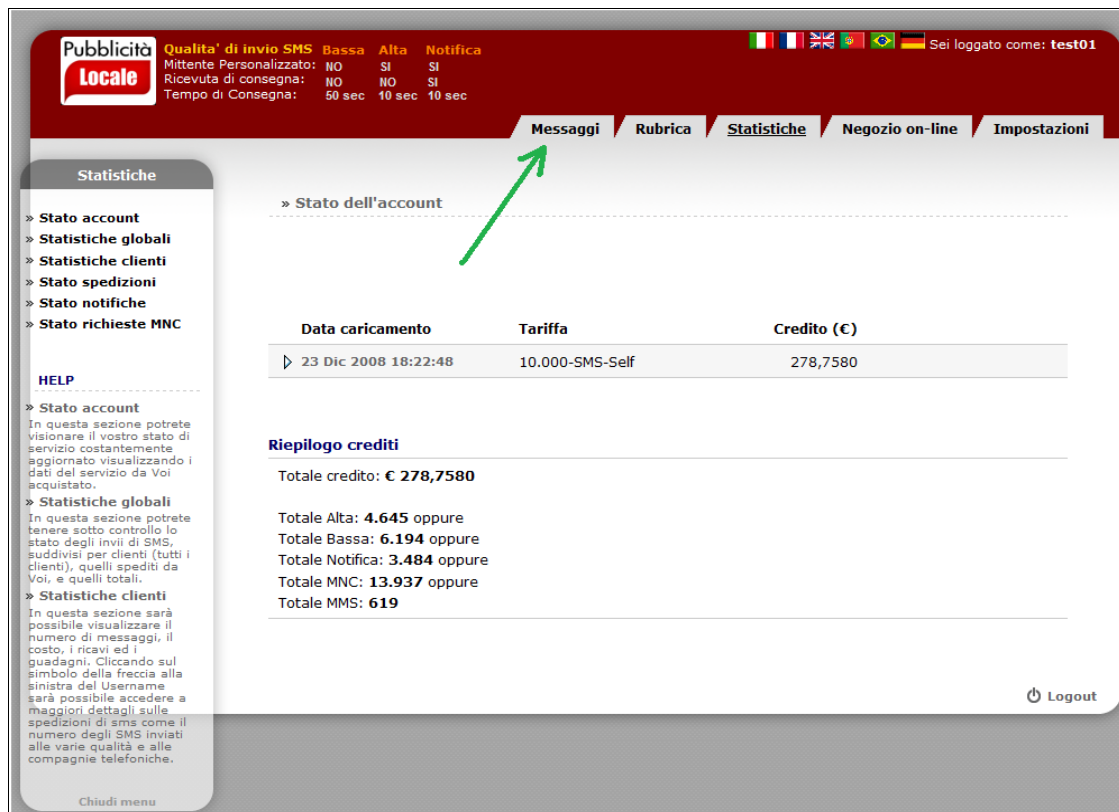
Pubblicità Locale

| Qualita' di invio SMS | Bassa | Alta | Notifica |
|---|---|---|---|
| Mittente Personalizzato: | NO | SI | SI |
| Ricevuta di consegna: | NO | NO | SI |
| Tempo di Consegna: | 50 sec | 10 sec | 10 sec |

Sei loggato come: test01

Messaggi Rubrica Statistiche Negozio on-line Impostazioni

Statistiche

» Stato account
» Statistiche globali
» Statistiche clienti
» Stato spedizioni
» Stato notifiche
» Stato richieste MNC

HELP

» Stato account
In questa sezione potrete visionare il vostro stato di servizio costantemente aggiornato visualizzando i dati del servizio da Voi acquistato.

» Statistiche globali
In questa sezione potrete tenere sotto controllo lo stato degli invii di SMS, suddivisi per clienti (tutti i clienti), quelli spediti da Voi, e quelli totali.

» Statistiche clienti
In questa sezione sarà possibile visualizzare il numero di messaggi, il costo, i ricavi ed i guadagni. Cliccando sul simbolo della freccia alla sinistra del Username sarà possibile accedere a maggiori dettagli sulle spedizioni di sms come il numero degli SMS inviati alle varie qualità e alle compagnie telefoniche.

Chiudi menu

» Stato dell'account

| Data caricamento | Tariffa | Credito (€) |
|---|---|---|
| 23 Dic 2008 18:22:48 | 10.000-SMS-Self | 278,7580 |

Riepilogo crediti

Totale credito: € 278,7580

Totale Alta: 4.645 oppure
Totale Bassa: 6.194 oppure
Totale Notifica: 3.484 oppure
Totale MNC: 13.937 oppure
Totale MMS: 619

Logout